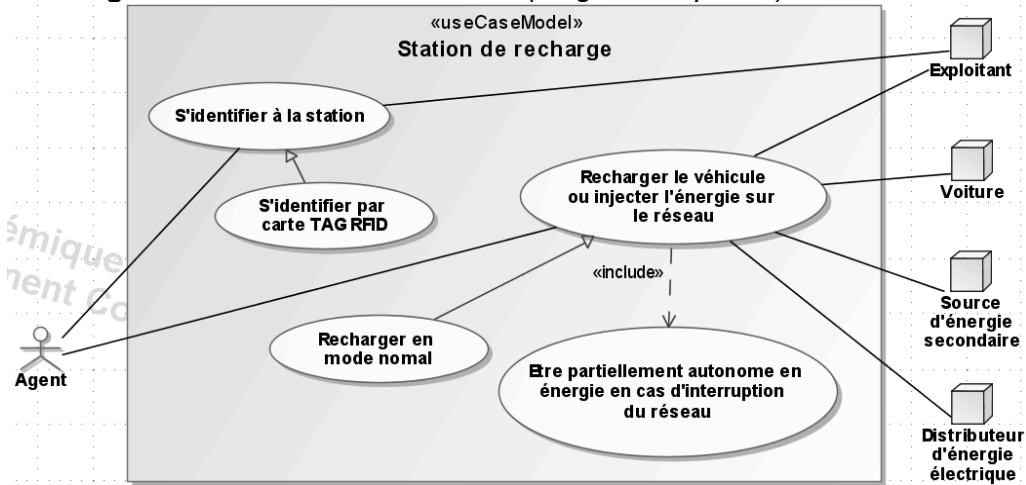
«useCaseModel»
Station de recharge

S'identifier à la station

S'identifier par carte TAG RFID

Recharger le véhicule ou injecter l'énergie sur le réseau

«include»

Recharger en mode nomal

Etre partiellement autonome en énergie en cas d'interruption du réseau

Exploitant

Voiture

Source d'énergie secondaire

Distributeur d'énergie électrique

Agent

émique
nent Co